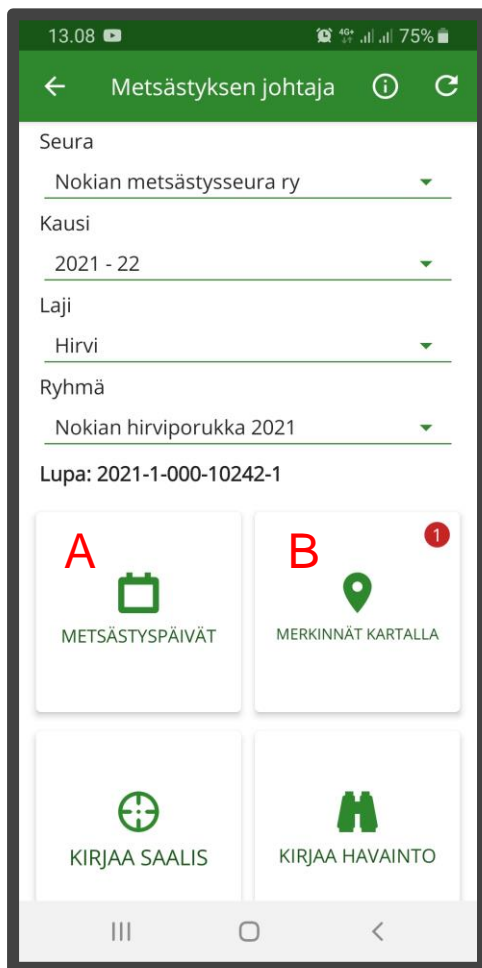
13.08 4G 75%

Metsästyksen johtaja

Seura
Nokian metsästysseura ry

Kausi
2021 - 22

Laji
Hirvi

Ryhmä
Nokian hirviporukka 2021

Lupa: 2021-1-000-10242-1

A
METSÄSTYSPÄIVÄT

B
1
MERKINNÄT KARTALLA

KIRJAA SAALIS

KIRJAA HAVAINTO